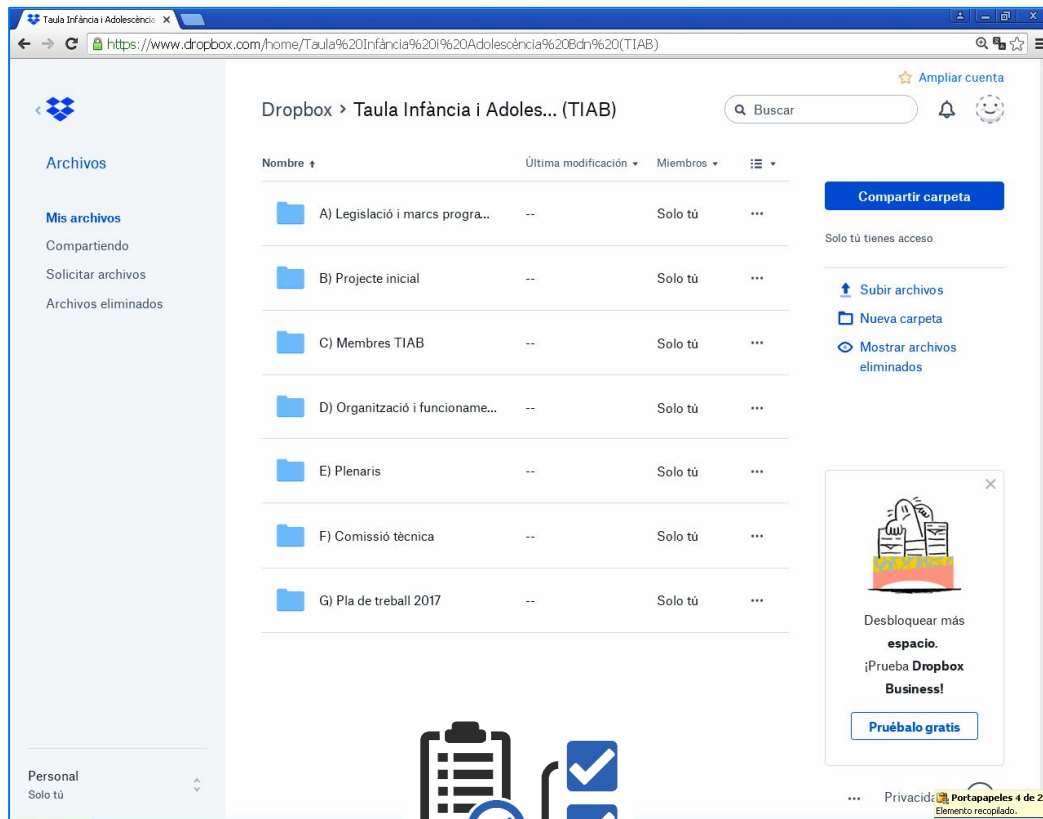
Taula Infància i Adolescènci ×

https://www.dropbox.com/home/Taula%20Infància%20i%20Adolescència%20Bdn%20(TIAB)

Ampliar cuenta

Dropbox > Taula Infància i Adoles... (TIAB)

Buscar

Archivos

Mis archivos
Compartiendo
Solicitar archivos
Archivos eliminados

| Nombre ↑ | Última modificación ▾ | Miembros ▾ | ☰ ▾ |
|---|---|---|---|
| A) Legislació i marcs progra... | -- | Solo tú | ··· |
| B) Projecte inicial | -- | Solo tú | ··· |
| C) Membres TIAB | -- | Solo tú | ··· |
| D) Organització i funcioname... | -- | Solo tú | ··· |
| E) Plenaris | -- | Solo tú | ··· |
| F) Comissió tècnica | -- | Solo tú | ··· |
| G) Pla de treball 2017 | -- | Solo tú | ··· |

Compartir carpeta

Solo tú tienes acceso

Subir archivos
Nueva carpeta
Mostrar archivos eliminados

Desbloquear más espacio. ¡Prueba Dropbox Business!

Pruébalo gratis

Personal
Solo tú

··· Privacida

Portapapeles 4 de 2
Elemento recopilado.